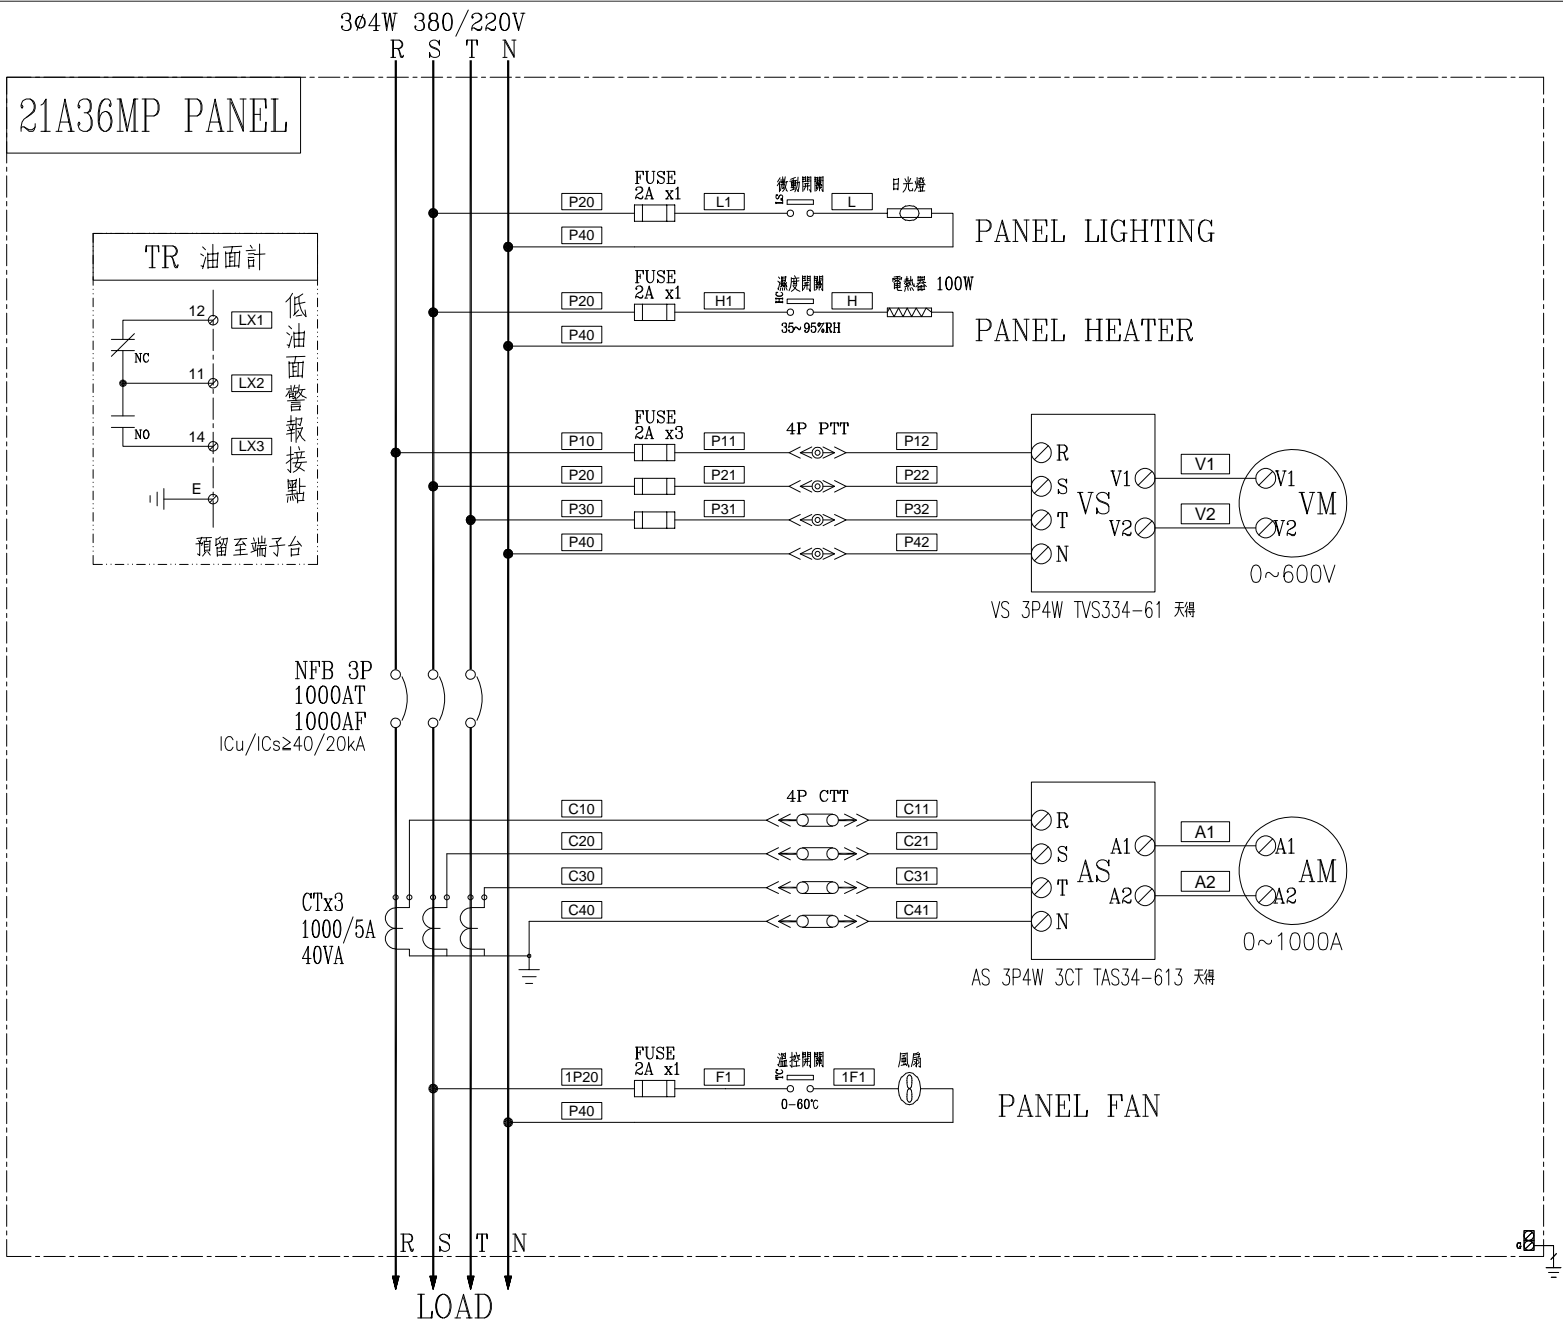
3ø4W 380/220V
R S T N

21A36MP PANEL

TR 油面計
12 LX1
NC
11 LX2
NO
14 LX3
E
低油面警報接點
預留至端子台

P20 FUSE 2A x1 L1 微動開關 LS L 日光燈
P40
PANEL LIGHTING

P20 FUSE 2A x1 H1 濕度開關 HC H 電熱器 100W
35~95%RH
P40
PANEL HEATER

P10 FUSE 2A x3 P11 4P PTT P12
P20 P21 P22
P30 P31 P32
P40 P42
R S T N VS V1 V2
V1 V2
V1 V2 VM
0~600V
VS 3P4W TVS334-61 天得

NFB 3P
1000AT
1000AF
ICu/ICs≥40/20kA

C10 4P CTT C11
C20 C21
C30 C31
C40 C41
R S T N AS A1 A2
A1 A2
A1 A2 AM
0~1000A
AS 3P4W 3CT TAS34-613 天得

CTx3
1000/5A
40VA

1P20 FUSE 2A x1 F1 溫控開關 TC 1F1 風扇
0-60℃
P40
PANEL FAN

R S T N
LOAD